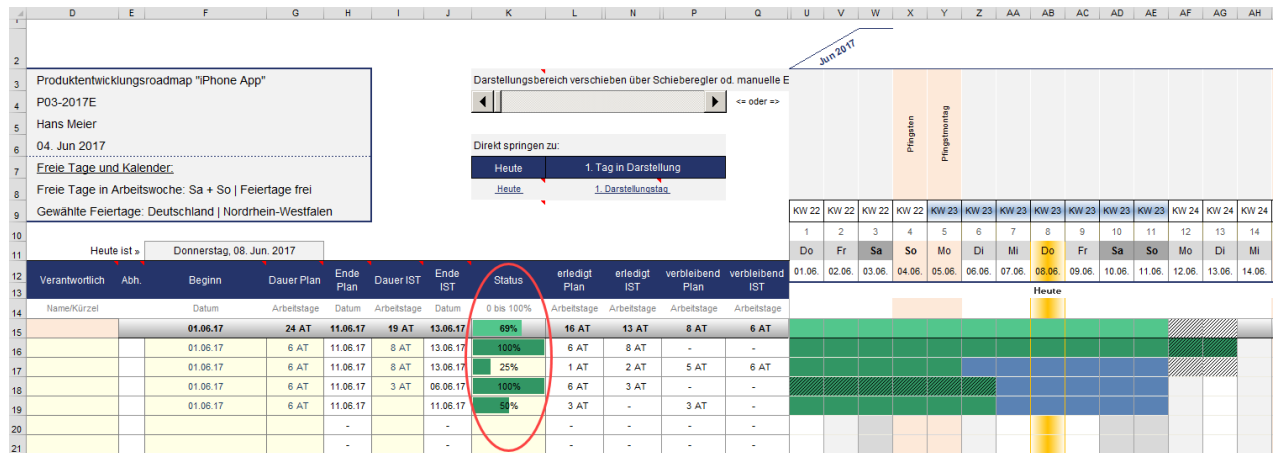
D E F G H I J K L N P Q U V W X Y Z AA AB AC AD AE AF AG AH

Jun 2017

Produktentwicklungsroadmap "iPhone App"
P03-2017E
Hans Meier
04. Jun 2017
Freie Tage und Kalender:
Freie Tage in Arbeitswoche: Sa + So | Feiertage frei
Gewählte Feiertage: Deutschland | Nordrhein-Westfalen

Darstellungsbereich verschieben über Schieberegler od. manuelle E
<= oder =>

Direkt springen zu:

| Heute | 1. Tag in Darstellung |
|---|---|
| Heute | 1. Darstellungstag |

Pfingsten
Pfingstmontag

| KW 22 | KW 22 | KW 22 | KW 22 | KW 23 | KW 23 | KW 23 | KW 23 | KW 23 | KW 23 | KW 23 | KW 24 | KW 24 | KW 24 |
|---|---|---|---|---|---|---|---|---|---|---|---|---|---|
| 1 | 2 | 3 | 4 | 5 | 6 | 7 | 8 | 9 | 10 | 11 | 12 | 13 | 14 |
| Do | Fr | Sa | So | Mo | Di | Mi | Do | Fr | Sa | So | Mo | Di | Mi |
| 01.06. | 02.06. | 03.06. | 04.06. | 05.06. | 06.06. | 07.06. | 08.06. | 09.06. | 10.06. | 11.06. | 12.06. | 13.06. | 14.06. |

Heute

Heute ist » Donnerstag, 08. Jun. 2017

| Verantwortlich | Abh. | Beginn | Dauer Plan | Ende Plan | Dauer IST | Ende IST | Status | erledigt Plan | erledigt IST | verbleibend Plan | verbleibend IST |
|---|---|---|---|---|---|---|---|---|---|---|---|
| Name/Kürzel | | Datum | Arbeitstage | Datum | Arbeitstage | Datum | 0 bis 100% | Arbeitstage | Arbeitstage | Arbeitstage | Arbeitstage |
| | | 01.06.17 | 24 AT | 11.06.17 | 19 AT | 13.06.17 | 69% | 16 AT | 13 AT | 8 AT | 6 AT |
| | | 01.06.17 | 6 AT | 11.06.17 | 8 AT | 13.06.17 | 100% | 6 AT | 8 AT | - | - |
| | | 01.06.17 | 6 AT | 11.06.17 | 8 AT | 13.06.17 | 25% | 1 AT | 2 AT | 5 AT | 6 AT |
| | | 01.06.17 | 6 AT | 11.06.17 | 3 AT | 06.06.17 | 100% | 6 AT | 3 AT | - | - |
| | | 01.06.17 | 6 AT | 11.06.17 | | 11.06.17 | 50% | 3 AT | - | 3 AT | - |
| | | | | - | | - | | - | - | - | - |
| | | | | - | | - | | - | - | - | - |

2 3 4 5 6 7 8 9 10 11 12 13 14 15 16 17 18 19 20 21